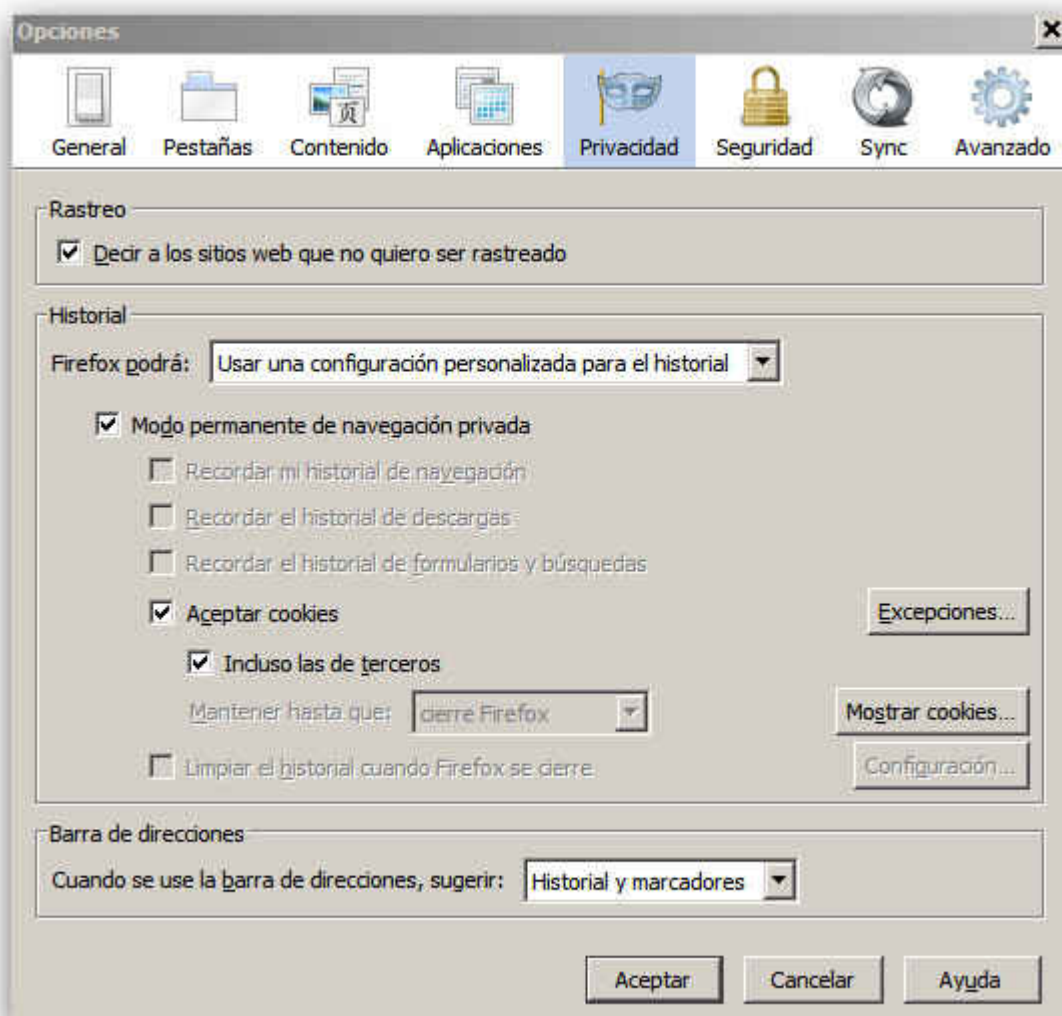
Opciones

X

General Pestañas Contenido Aplicaciones Privacidad Seguridad Sync Avanzado

Rastreo

☑ Decir a los sitios web que no quiero ser rastreado

Historial

Firefox podrá: Usar una configuración personalizada para el historial

☑ Modo permanente de navegación privada

☐ Recordar mi historial de navegación

☐ Recordar el historial de descargas

☐ Recordar el historial de formularios y búsquedas

☑ Aceptar cookies

Excepciones...

☑ Incluso las de terceros

Mantener hasta que: cierre Firefox

Mostrar cookies...

☐ Limpiar el historial cuando Firefox se cierre

Configuración...

Barra de direcciones

Cuando se use la barra de direcciones, sugerir: Historial y marcadores

Aceptar Cancelar Ayuda